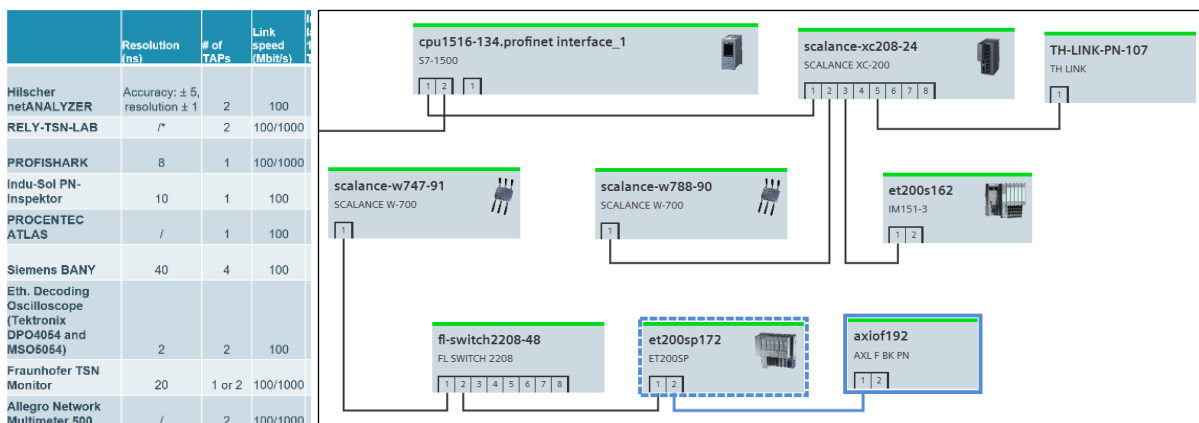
| | Resolution (ns) | # of TAPs | Link speed (Mbit/s) |
|---|---|---|---|
| Hilscher netANALYZER | Accuracy: ± 5, resolution ± 1 | 2 | 100 |
| RELY-TSN-LAB | /* | 2 | 100/1000 |
| PROFISHARK | 8 | 1 | 100/1000 |
| Indu-Sol PN-Inspektor | 10 | 1 | 100 |
| PROCENTEC ATLAS | / | 1 | 100 |
| Siemens BANY | 40 | 4 | 100 |
| Eth. Decoding Oscilloscope (Tektronix DPO4054 and MSO5054) | 2 | 2 | 100 |
| Fraunhofer TSN Monitor | 20 | 1 or 2 | 100/1000 |
| Allegro Network Multimeter 500 | / | 2 | 100/1000 |

cpu1516-134.profinet interface_1
S7-1500
1 2 1

scalance-xc208-24
SCALANCE XC-200
1 2 3 4 5 6 7 8

TH-LINK-PN-107
TH LINK
1

scalance-w747-91
SCALANCE W-700
1

scalance-w788-90
SCALANCE W-700
1

et200s162
IM151-3
1 2

fl-switch2208-48
FL SWITCH 2208
1 2 3 4 5 6 7 8

et200sp172
ET200SP
1 2

axiof192
AXL F BK PN
1 2